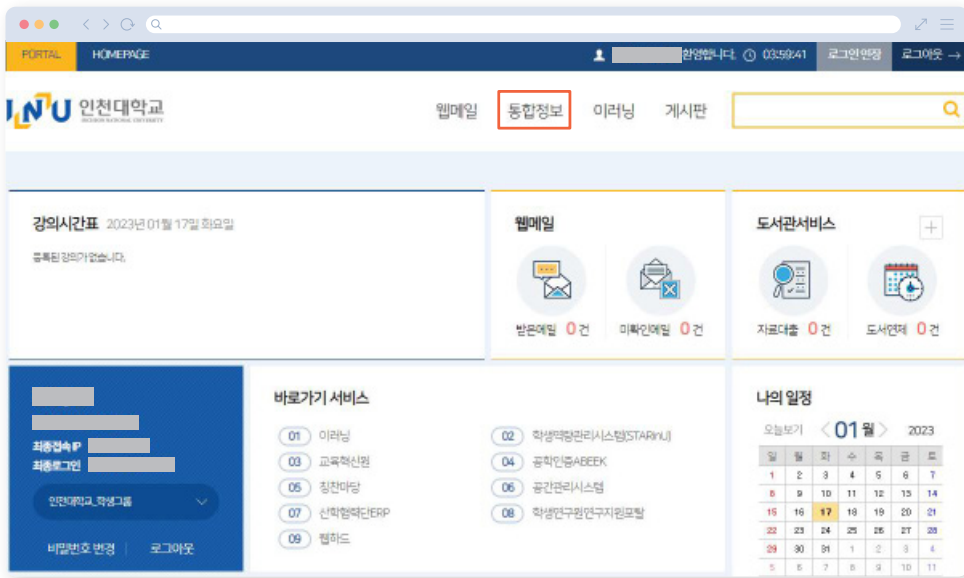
PORTAL HOMEPAGE

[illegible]환영합니다. 03:59:41 로그인연장 로그아웃

INU 인천대학교 INCHEON NATIONAL UNIVERSITY

웹메일 통합정보 이러닝 게시판

강의시간표 2023년 01월 17일 화요일

등록된 강의가 없습니다.

웹메일

받은메일 0 건 미확인메일 0 건

도서관서비스

자료대출 0 건 도서연체 0 건

최종접속IP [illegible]
최종로그인 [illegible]

인천대학교_학생그룹

비밀번호 변경 로그아웃

바로가기 서비스

01 이러닝
02 학생역량관리시스템(STARINU)
03 교육혁신원
04 공학인증ABEEK
05 칭찬마당
06 공간관리시스템
07 산학협력단ERP
08 학생연구원연구지원포탈
09 웹하드

나의 일정

오늘보기 < 01 월 > 2023

| 일 | 월 | 화 | 수 | 목 | 금 | 토 |
|---|---|---|---|---|---|---|
| 1 | 2 | 3 | 4 | 5 | 6 | 7 |
| 8 | 9 | 10 | 11 | 12 | 13 | 14 |
| 15 | 16 | 17 | 18 | 19 | 20 | 21 |
| 22 | 23 | 24 | 25 | 26 | 27 | 28 |
| 29 | 30 | 31 | 1 | 2 | 3 | 4 |
| 5 | 6 | 7 | 8 | 9 | 10 | 11 |